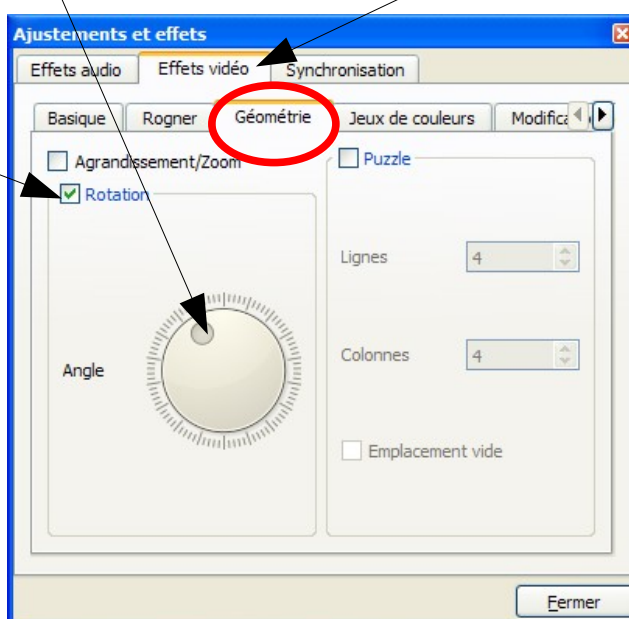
Ajustements et effets

Effets audio
Effets vidéo
Synchronisation

Basique
Rogner
Géométrie
Jeux de couleurs
Modifica

Agrandissement/Zoom
Rotation

Angle

Puzzle

Lignes
4

Colonnes
4

Emplacement vide

Fermer